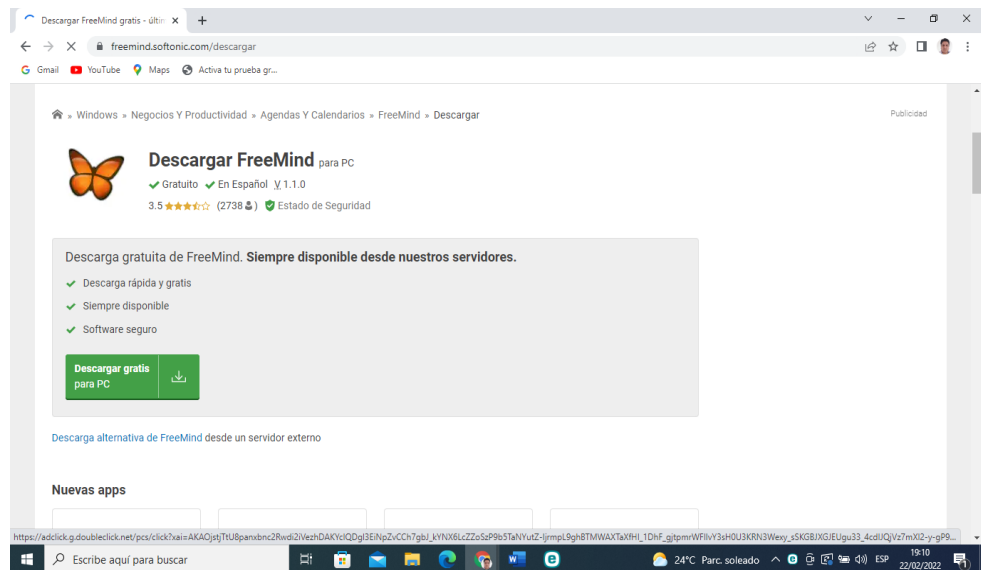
Descargar FreeMind gratis - últir ×
+

freemind.softonic.com/descargar

Gmail YouTube Maps Activa tu prueba gr...

» Windows » Negocios Y Productividad » Agendas Y Calendarios » FreeMind » Descargar

Publicidad

Descargar FreeMind para PC

Gratuito En Español V 1.1.0

3.5 (2738) Estado de Seguridad

Descarga gratuita de FreeMind. **Siempre disponible desde nuestros servidores.**

Descarga rápida y gratis

Siempre disponible

Software seguro

Descargar gratis para PC

Descarga alternativa de FreeMind desde un servidor externo

Nuevas apps

https://adclick.g.doubleclick.net/pcs/click?xai=AKAOjstjTtU8panxbnc2Rwdi2iVezhDAKYclQDgl3EiNpZvCCh7gbJ_kYNX6LcZZoSzP9b5TaNYutZ-ljrmpL9ghBTMWAXTaXfHI_1DhF_gjtpmrWFllvY3sH0U3KRN3Wexy_sSKGBJXGJEUgu33_4cdUQjVz7mXl2-y-gP9...

Escribe aquí para buscar

24°C Parc. soleado ESP 19:10 22/02/2022